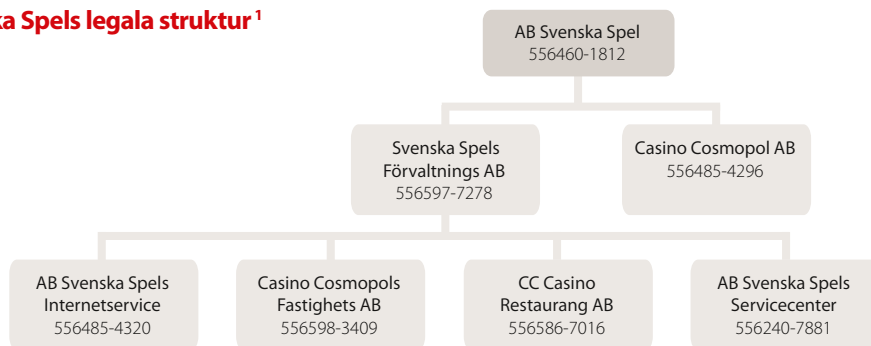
ka Spels legala struktur $^1$

AB Svenska Spel
556460-1812

Svenska Spels Förvaltnings AB
556597-7278

Casino Cosmopol AB
556485-4296

AB Svenska Spels Internetservice
556485-4320

Casino Cosmopols Fastighets AB
556598-3409

CC Casino Restaurang AB
556586-7016

AB Svenska Spels Servicecenter
556240-7881